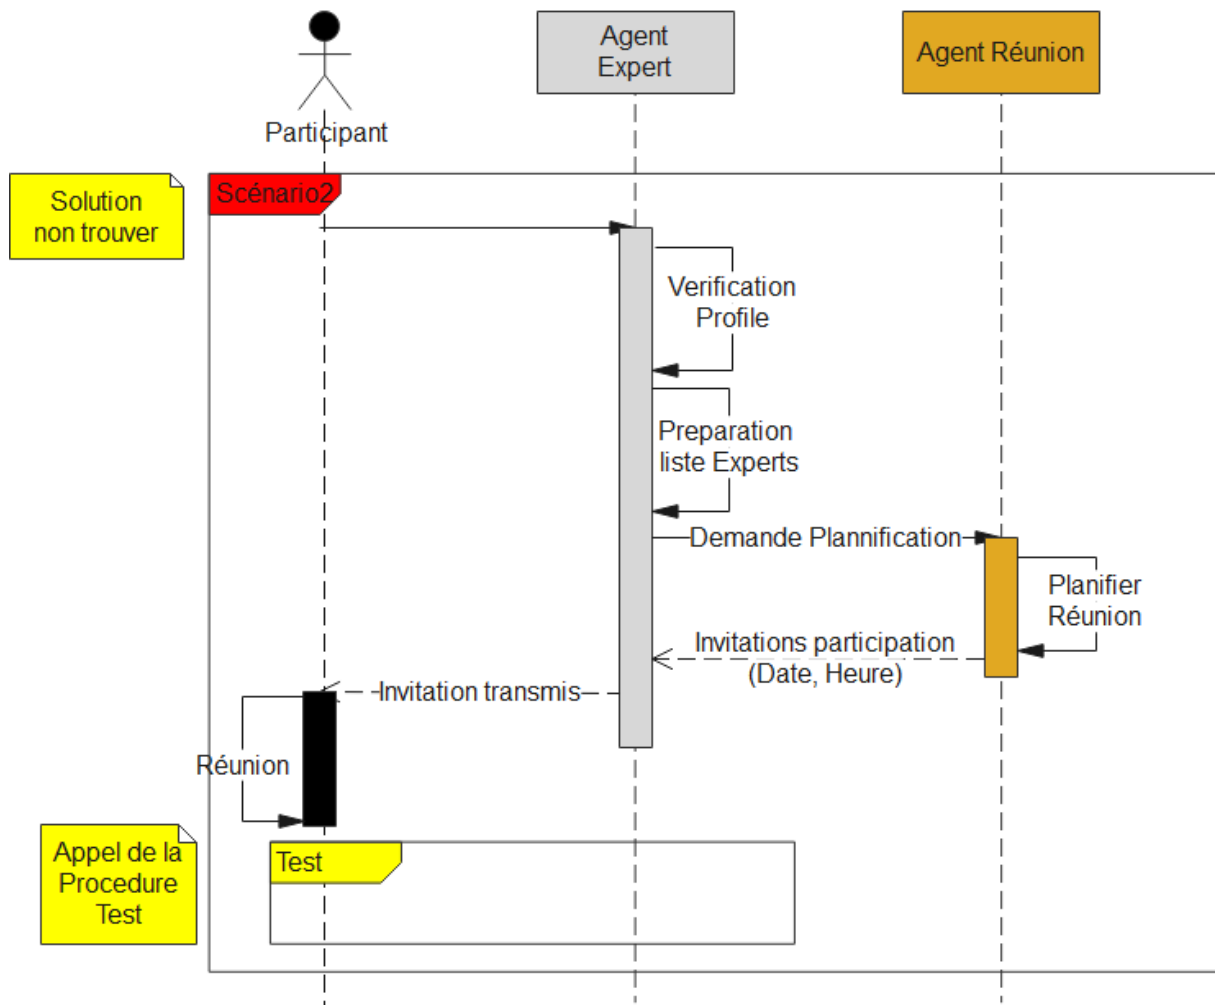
Participant

Agent Expert

Agent Réunion

Solution non trouver

Scénario2

Verification Profile

Preparation liste Experts

Demande Plannification

Planifier Réunion

Invitations participation (Date, Heure)

Invitation transmis

Réunion

Appel de la Procedure Test

Test